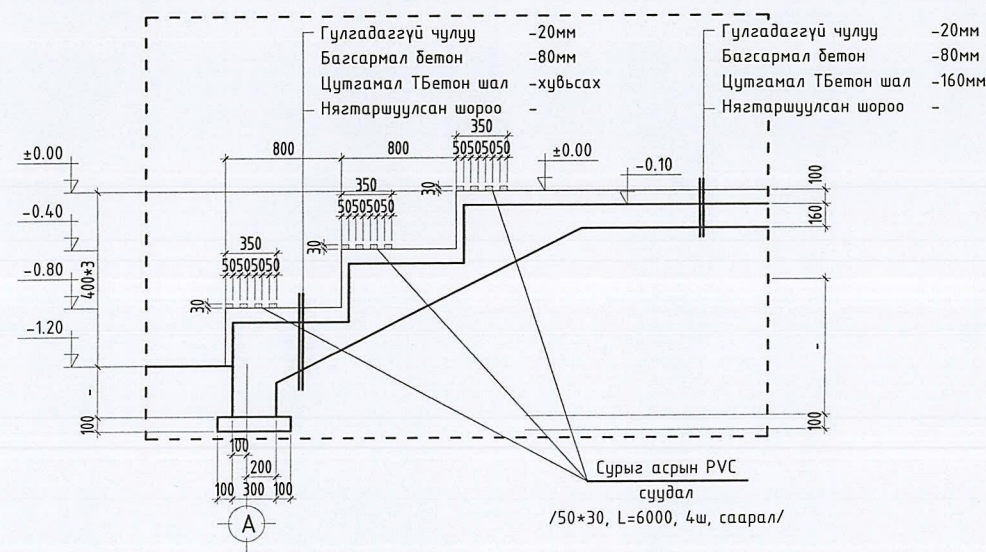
Гулгадаггүй чулуу -20мм
Багсармал бетон -80мм
Цутгамал ТБетон шал -хувьсах
Нягтаршуулсан шороо -

Гулгадаггүй чулуу -20мм
Багсармал бетон -80мм
Цутгамал ТБетон шал -160мм
Нягтаршуулсан шороо -

±0.00
-0.40
-0.80
-1.20
400*3
800
800
350
50505050
350
50505050
350
50505050
30
30
30
±0.00
-0.10
100
160
100
100
100
200
100 300 100
A

Сурыг асрын PVC суудал
/50*30, L=6000, 4ш, саарал/